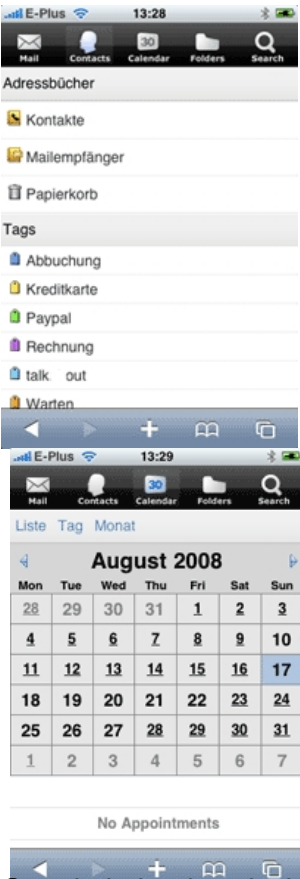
E-Plus 13:28

Mail Contacts 30 Calendar Folders Search

Adressbücher

Kontakte

Mailempfänger

Papierkorb

Tags

Abbuchung

Kreditkarte

Paypal

Rechnung

talk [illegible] out

Warten

E-Plus 13:29

Mail Contacts 30 Calendar Folders Search

Liste Tag Monat

August 2008

| Mon | Tue | Wed | Thu | Fri | Sat | Sun |
|---|---|---|---|---|---|---|
| 28 | 29 | 30 | 31 | 1 | 2 | 3 |
| 4 | 5 | 6 | 7 | 8 | 9 | 10 |
| 11 | 12 | 13 | 14 | 15 | 16 | 17 |
| 18 | 19 | 20 | 21 | 22 | 23 | 24 |
| 25 | 26 | 27 | 28 | 29 | 30 | 31 |
| 1 | 2 | 3 | 4 | 5 | 6 | 7 |

No Appointments